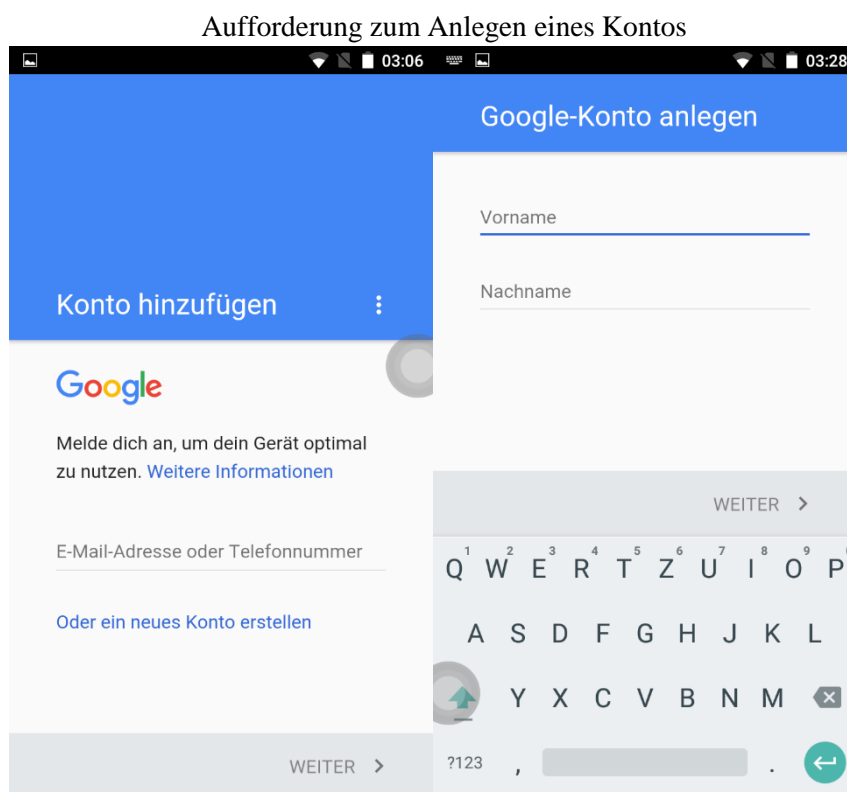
Aufforderung zum Anlegen eines Kontos

03:06

Konto hinzufügen

Google

Melde dich an, um dein Gerät optimal zu nutzen. Weitere Informationen

E-Mail-Adresse oder Telefonnummer

Oder ein neues Konto erstellen

WEITER >

03:28

Google-Konto anlegen

Vorname

Nachname

WEITER >

Q 1 W 2 E 3 R 4 T 5 Z 6 U 7 I 8 O 9 P

A S D F G H J K L

Y X C V B N M

?123 , .